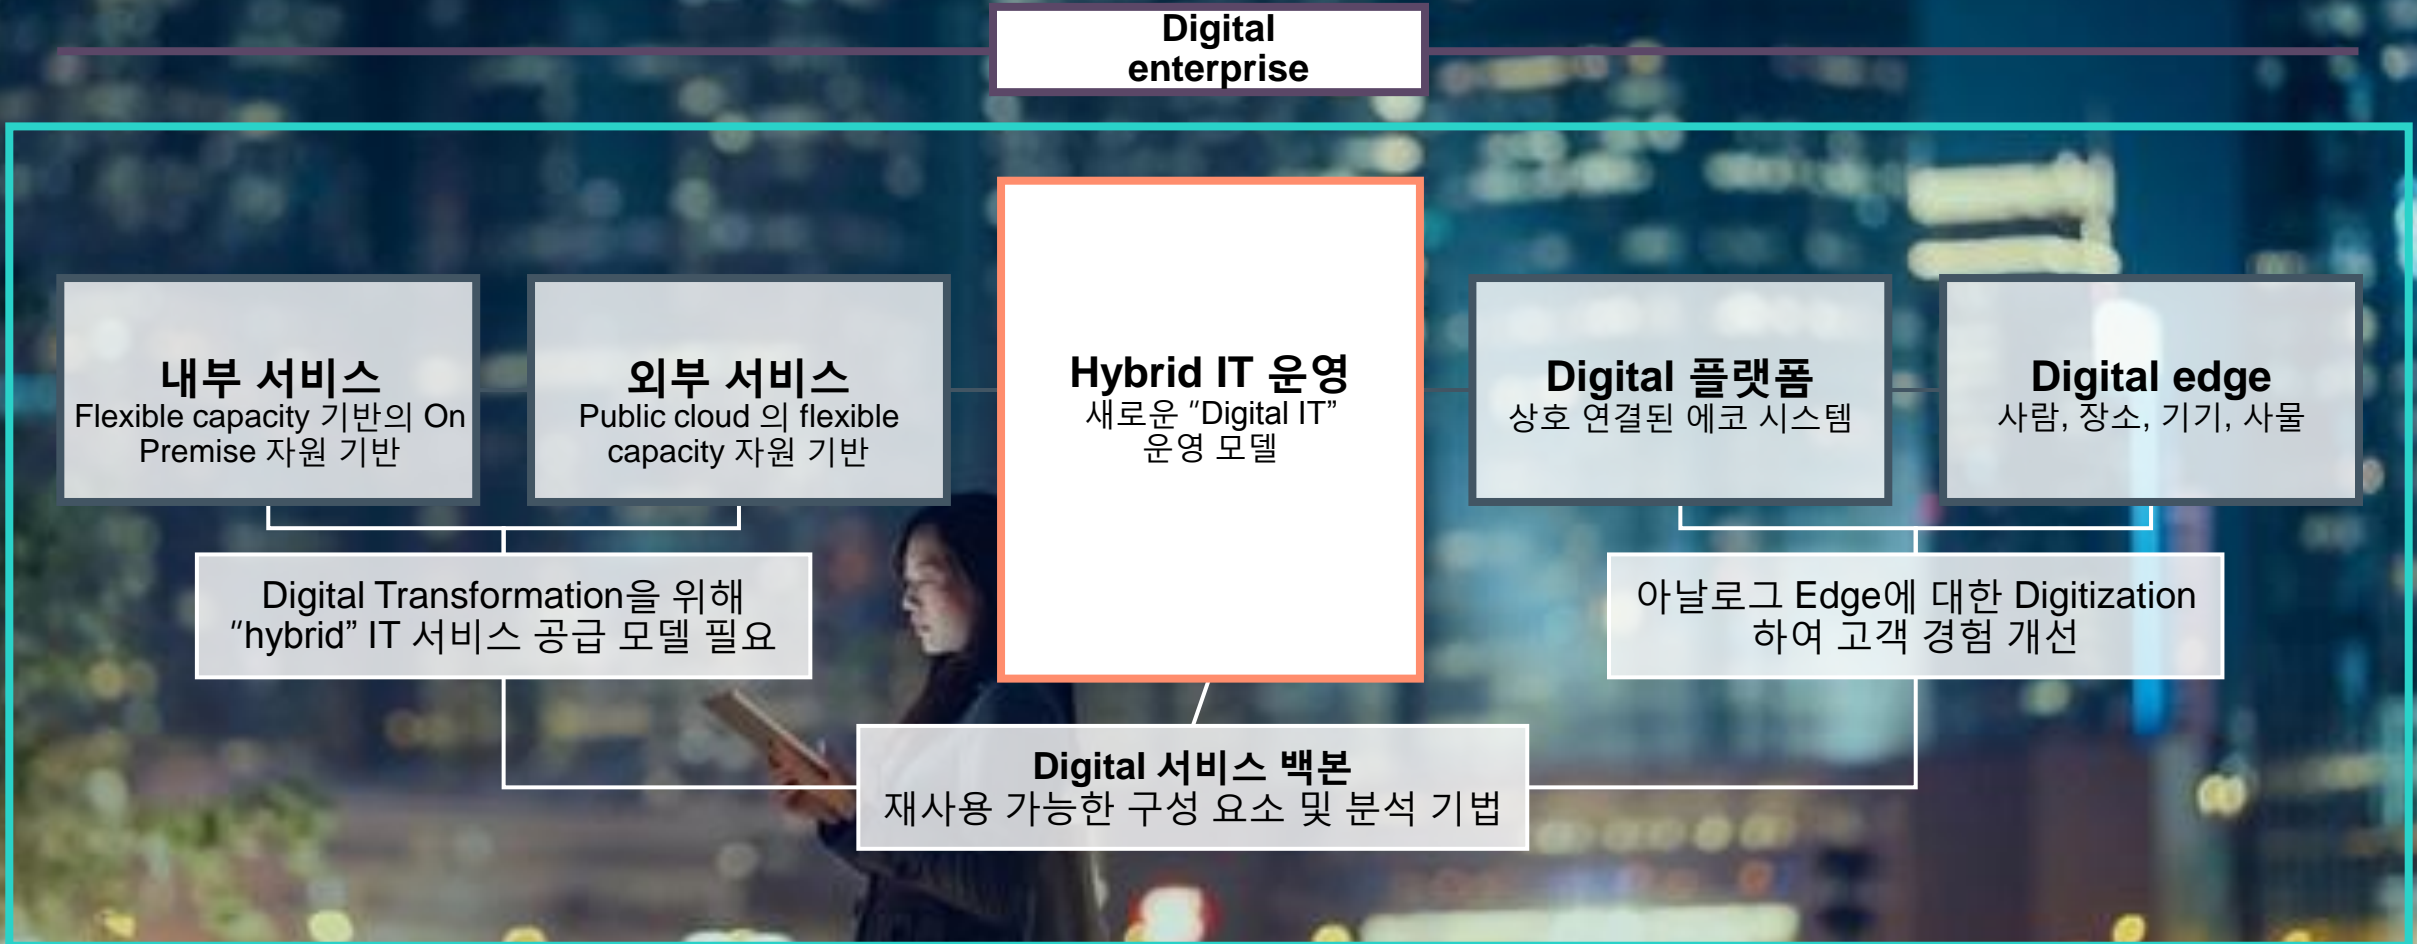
Digital enterprise

내부 서비스
Flexible capacity 기반의 On Premise 자원 기반

외부 서비스
Public cloud 의 flexible capacity 자원 기반

Hybrid IT 운영
새로운 "Digital IT" 운영 모델

Digital 플랫폼
상호 연결된 에코 시스템

Digital edge
사람, 장소, 기기, 사물

Digital Transformation을 위해 "hybrid" IT 서비스 공급 모델 필요

아날로그 Edge에 대한 Digitization 하여 고객 경험 개선

Digital 서비스 백본
재사용 가능한 구성 요소 및 분석 기법